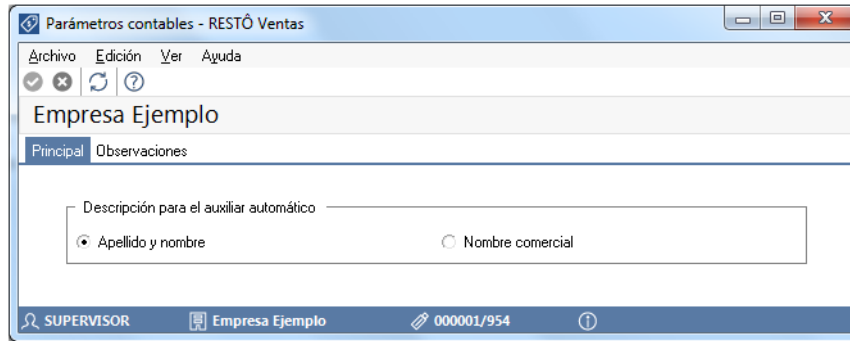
Parámetros contables - RESTÔ Ventas

Archivo Edición Ver Ayuda

Empresa Ejemplo

Principal Observaciones

Descripción para el auxiliar automático

Apellido y nombre

Nombre comercial

SUPERVISOR Empresa Ejemplo 000001/954